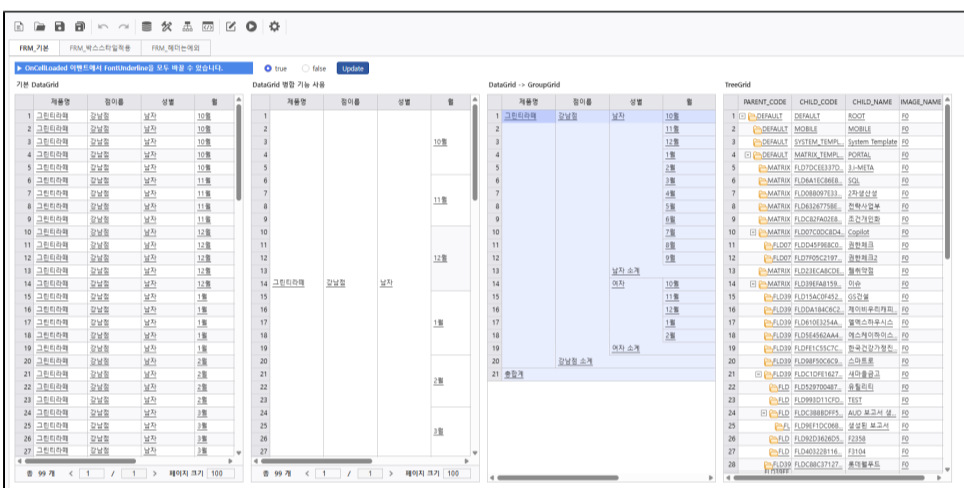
FRM_기본　FRM_박스스타일적용　FRM_헤더쓴예외

▶ OnCellLoaded 이벤트에서 FontUnderline을 모두 변경 수 있습니다.　true　false　Update

기본 DataGrid

| | 제품명 | 점이름 | 성별 | 월 |
|---|---|---|---|---|
| 1 | 그린티라떼 | 강남점 | 남자 | 10월 |
| 2 | 그린티라떼 | 강남점 | 남자 | 10월 |
| 3 | 그린티라떼 | 강남점 | 남자 | 10월 |
| 4 | 그린티라떼 | 강남점 | 남자 | 10월 |
| 5 | 그린티라떼 | 강남점 | 남자 | 10월 |
| 6 | 그린티라떼 | 강남점 | 남자 | 11월 |
| 7 | 그린티라떼 | 강남점 | 남자 | 11월 |
| 8 | 그린티라떼 | 강남점 | 남자 | 11월 |
| 9 | 그린티라떼 | 강남점 | 남자 | 11월 |
| 10 | 그린티라떼 | 강남점 | 남자 | 12월 |
| 11 | 그린티라떼 | 강남점 | 남자 | 12월 |
| 12 | 그린티라떼 | 강남점 | 남자 | 12월 |
| 13 | 그린티라떼 | 강남점 | 남자 | 12월 |
| 14 | 그린티라떼 | 강남점 | 남자 | 12월 |
| 15 | 그린티라떼 | 강남점 | 남자 | 1월 |
| 16 | 그린티라떼 | 강남점 | 남자 | 1월 |
| 17 | 그린티라떼 | 강남점 | 남자 | 1월 |
| 18 | 그린티라떼 | 강남점 | 남자 | 1월 |
| 19 | 그린티라떼 | 강남점 | 남자 | 1월 |
| 20 | 그린티라떼 | 강남점 | 남자 | 2월 |
| 21 | 그린티라떼 | 강남점 | 남자 | 2월 |
| 22 | 그린티라떼 | 강남점 | 남자 | 2월 |
| 23 | 그린티라떼 | 강남점 | 남자 | 2월 |
| 24 | 그린티라떼 | 강남점 | 남자 | 3월 |
| 25 | 그린티라떼 | 강남점 | 남자 | 3월 |
| 26 | 그린티라떼 | 강남점 | 남자 | 3월 |
| 27 | 그린티라떼 | 강남점 | 남자 | 3월 |

총 99 개　<　1　/　1　>　페이지 크기 100

DataGrid 병합 기능 사용

| | 제품명 | 점이름 | 성별 | 월 |
|---|---|---|---|---|
| 1-27 | 그린티라떼 | 강남점 | 남자 | 10월, 11월, 12월, 1월, 2월, 3월 |

총 99 개　<　1　/　1　>　페이지 크기 100

DataGrid -> GroupGrid

| | 제품명 | 점이름 | 성별 | 월 |
|---|---|---|---|---|
| 1 | 그린티라떼 | 강남점 | 남자 | 10월 |
| 2 | | | | 11월 |
| 3 | | | | 12월 |
| 4 | | | | 1월 |
| 5 | | | | 2월 |
| 6 | | | | 3월 |
| 7 | | | | 4월 |
| 8 | | | | 5월 |
| 9 | | | | 6월 |
| 10 | | | | 7월 |
| 11 | | | | 8월 |
| 12 | | | | 9월 |
| 13 | | | 남자 소계 | |
| 14 | | | 여자 | 10월 |
| 15 | | | | 11월 |
| 16 | | | | 12월 |
| 17 | | | | 1월 |
| 18 | | | | 2월 |
| 19 | | | 여자 소계 | |
| 20 | | 강남점 소계 | | |
| 21 | 총합계 | | | |

TreeGrid

| | PARENT_CODE | CHILD_CODE | CHILD_NAME | IMAGE_NAME |
|---|---|---|---|---|
| 1 | DEFAULT | DEFAULT | ROOT | F0 |
| 2 | DEFAULT | MOBILE | MOBILE | F0 |
| 3 | DEFAULT | SYSTEM_TEMPL... | System Template | F0 |
| 4 | DEFAULT | MATRIX_TEMPL... | PORTAL | F0 |
| 5 | MATRIX | FLD70CEE337D... | 3.i-META | F0 |
| 6 | MATRIX | FLD6A1EC86EB... | SQL | F0 |
| 7 | MATRIX | FLD08B097E33... | 2차생성성 | F0 |
| 8 | MATRIX | FLD632677586... | 전략사업부 | F0 |
| 9 | MATRIX | FLDC82FA02E8... | 조건개인화 | F0 |
| 10 | MATRIX | FLD07C0DC8D4... | Copilot | F0 |
| 11 | FLD07 | FLDD45F968C0... | 권한체크 | F0 |
| 12 | FLD07 | FLD7F05C2197... | 권한체크2 | F0 |
| 13 | MATRIX | FLD23ECA8CDE... | 혈액맞점 | F0 |
| 14 | MATRIX | FLD39EFA8159... | 이슈 | F0 |
| 15 | FLD39 | FLD15AC0F452... | GS건설 | F0 |
| 16 | FLD39 | FLDDA184C8C2... | 제이비우리캐피... | F0 |
| 17 | FLD39 | FLD610E3254A... | 웰렉스하우시스 | F0 |
| 18 | FLD39 | FLD5E4562AA4... | 에스케이하이스... | F0 |
| 19 | FLD39 | FLDFE1C55C7C... | 한국건강가정치... | F0 |
| 20 | FLD39 | FLD98F50C8C9... | 스마트론 | F0 |
| 21 | FLD39 | FLDC1DFE1627... | 새마을금고 | F0 |
| 22 | FLD | FLD529700487... | 유틸리티 | F0 |
| 23 | FLD | FLD993D11CFD... | TEST | F0 |
| 24 | FLD | FLDC3B8BDFF5... | AUD 보고서 생... | F0 |
| 25 | FLD | FLD9EF1DC068... | 생성된 보고서 | F0 |
| 26 | FLD | FLD92D3626D5... | F2358 | F0 |
| 27 | FLD | FLD403228116... | F3104 | F0 |
| 28 | FLD39 | FLDC8BC37127... | 롯데월푸드 | F0 |